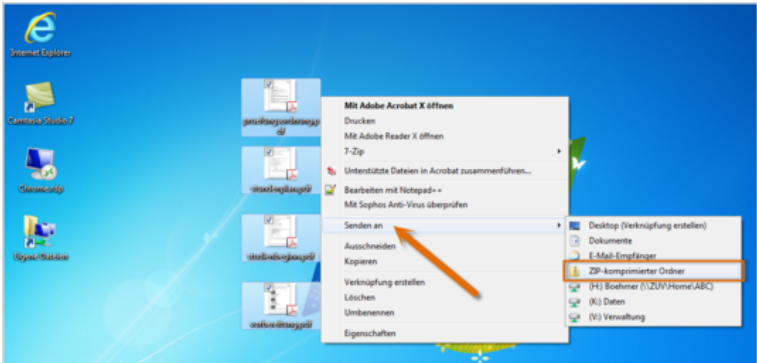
Internet Explorer

Camtasia Studio 7

Chrome.rdp

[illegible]

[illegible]

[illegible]

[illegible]

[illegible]

Mit Adobe Acrobat X öffnen
Drucken
Mit Adobe Reader X öffnen
7-Zip
Unterstützte Dateien in Acrobat zusammenführen...
Bearbeiten mit Notepad++
Mit Sophos Anti-Virus überprüfen
Senden an
Ausschneiden
Kopieren
Verknüpfung erstellen
Löschen
Umbenennen
Eigenschaften

Desktop (Verknüpfung erstellen)
Dokumente
E-Mail-Empfänger
ZIP-komprimierter Ordner
(H:) Boehmer (\\ZUV\Home\ABC)
(K:) Daten
(V:) Verwaltung